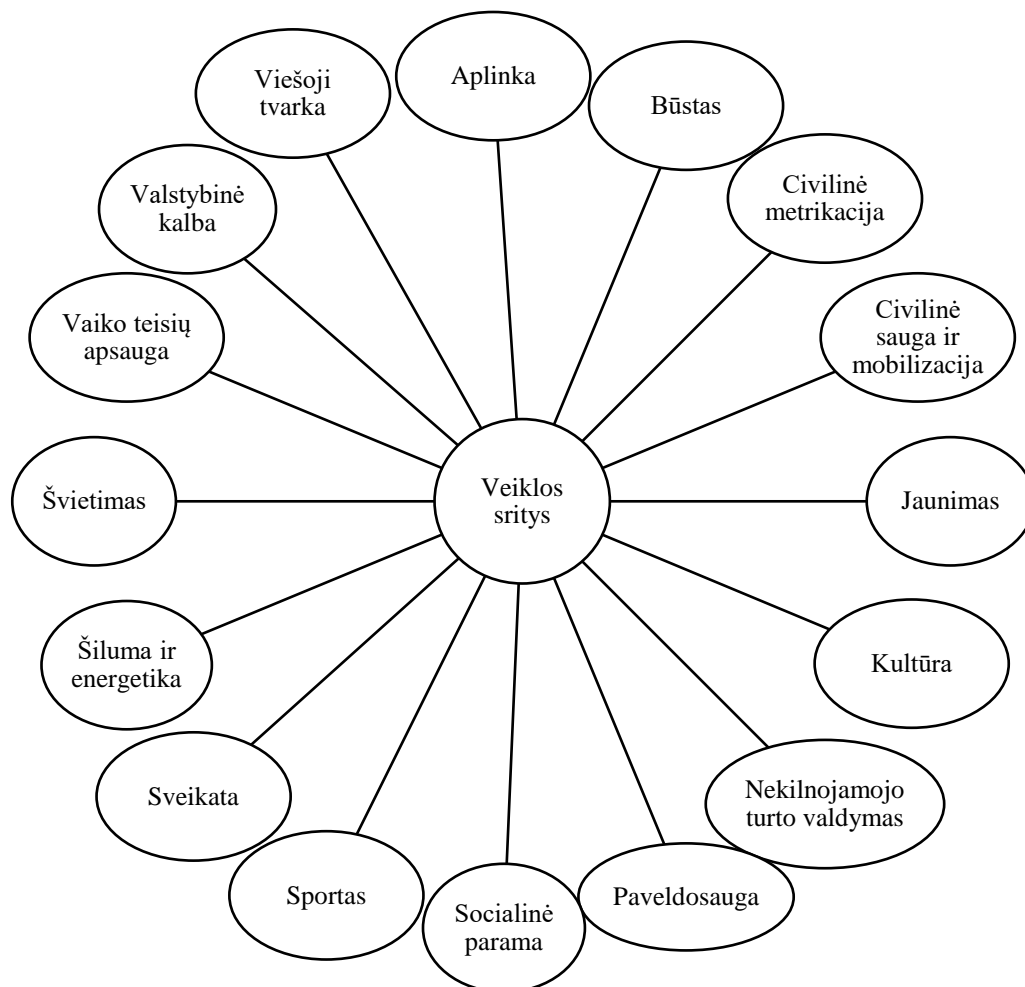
Veiklos sritys

Aplinka

Būstas

Civilinė metrikacija

Civilinė sauga ir mobilizacija

Jaunimas

Kultūra

Nekilnojamojo turto valdymas

Paveldosauga

Socialinė parama

Sportas

Sveikata

Šiluma ir energetika

Švietimas

Vaiko teisių apsauga

Valstybinė kalba

Viešoji tvarka